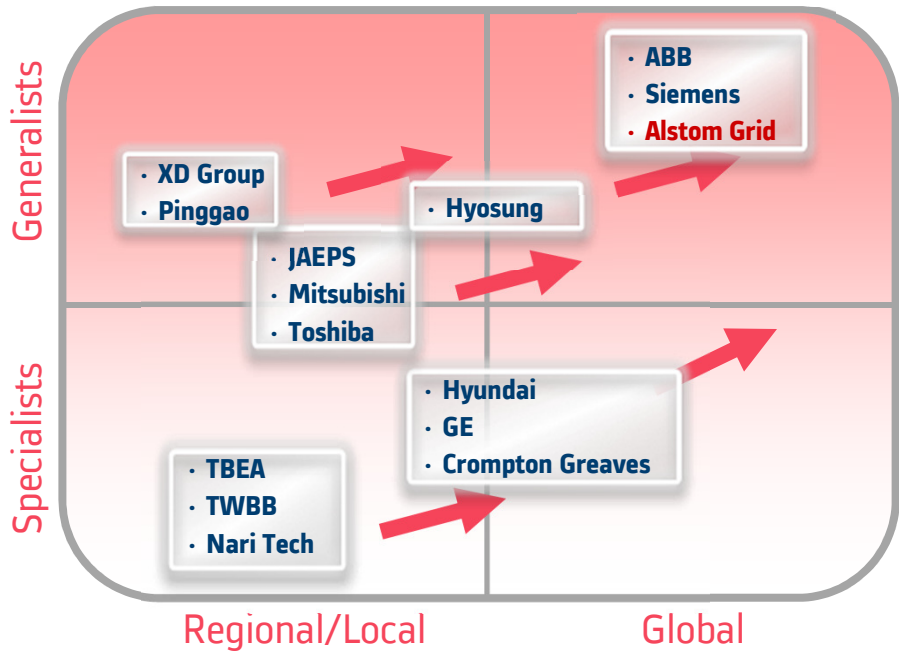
Generalists

Specialists

• ABB
• Siemens
• Alstom Grid

• XD Group
• Pinggao

• Hyosung

• JAEPS
• Mitsubishi
• Toshiba

• Hyundai
• GE
• Crompton Greaves

• TBEA
• TWBB
• Nari Tech

Regional/Local

Global